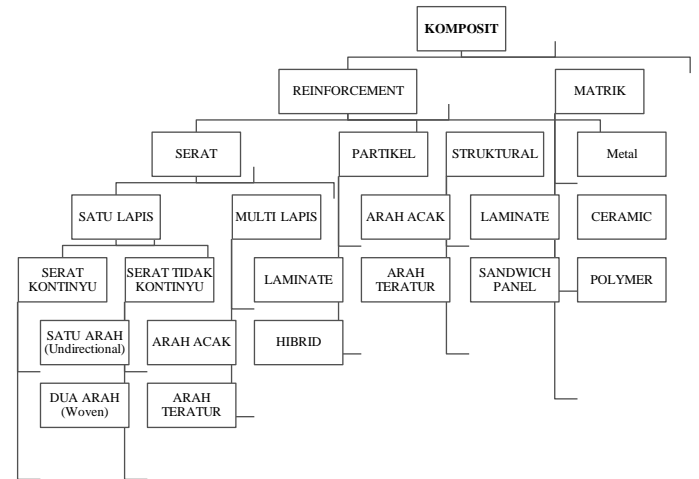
KOMPOSIT

REINFORCEMENT

MATRIK

SERAT

PARTIKEL

STRUKTURAL

Metal

SATU LAPIS

MULTI LAPIS

ARAH ACAK

LAMINATE

CERAMIC

SERAT KONTINYU

SERAT TIDAK KONTINYU

LAMINATE

ARAH TERATUR

SANDWICH PANEL

POLYMER

SATU ARAH (Undirectional)

ARAH ACAK

HIBRID

DUA ARAH (Woven)

ARAH TERATUR